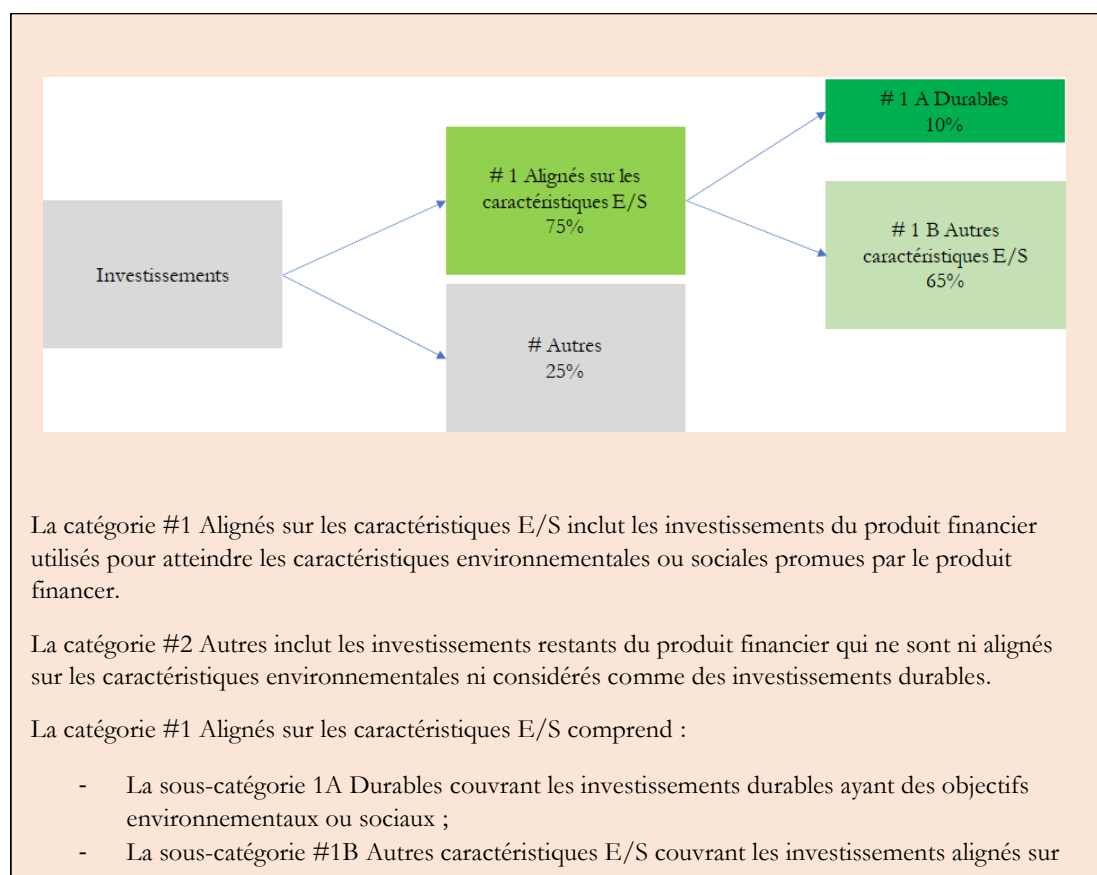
Investissements

# 1 Alignés sur les caractéristiques E/S
75%

# Autres
25%

# 1 A Durables
10%

# 1 B Autres caractéristiques E/S
65%

La catégorie #1 Alignés sur les caractéristiques E/S inclut les investissements du produit financier utilisés pour atteindre les caractéristiques environnementales ou sociales promues par le produit financer.

La catégorie #2 Autres inclut les investissements restants du produit financier qui ne sont ni alignés sur les caractéristiques environnementales ni considérés comme des investissements durables.

La catégorie #1 Alignés sur les caractéristiques E/S comprend :

- La sous-catégorie 1A Durables couvrant les investissements durables ayant des objectifs environnementaux ou sociaux ;
- La sous-catégorie #1B Autres caractéristiques E/S couvrant les investissements alignés sur